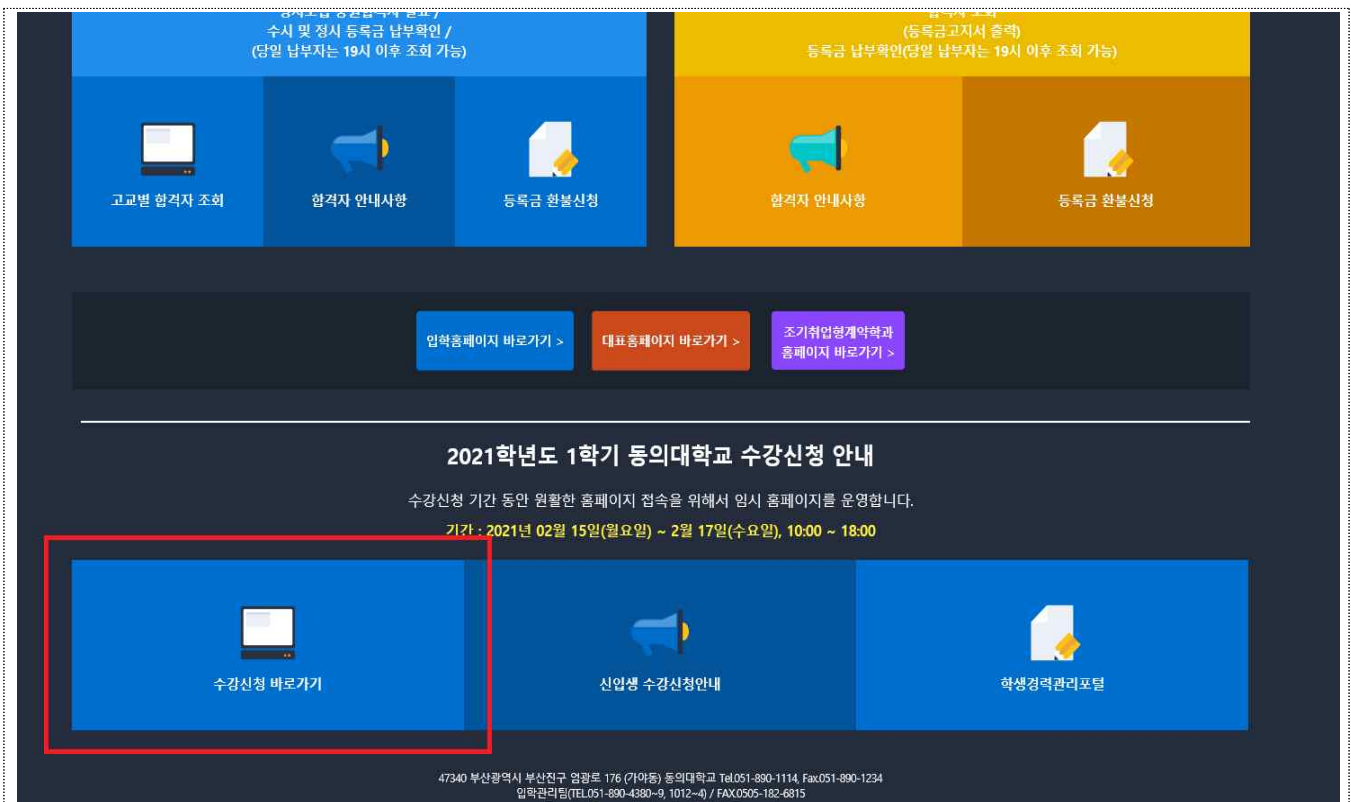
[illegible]
수시 및 정시 등록금 납부확인 /
(당일 납부자는 19시 이후 조회 가능)

고교별 합격자 조회

합격자 안내사항

등록금 환불신청

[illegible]
(등록금고지서 출력)
등록금 납부확인(당일 납부자는 19시 이후 조회 가능)

합격자 안내사항

등록금 환불신청

입학홈페이지 바로가기 >

대표홈페이지 바로가기 >

조기취업형계약학과 홈페이지 바로가기 >

2021학년도 1학기 동의대학교 수강신청 안내

수강신청 기간 동안 원활한 홈페이지 접속을 위해서 임시 홈페이지를 운영합니다.

기간 : 2021년 02월 15일(월요일) ~ 2월 17일(수요일), 10:00 ~ 18:00

수강신청 바로가기

신입생 수강신청안내

학생경력관리포털

47340 부산광역시 부산진구 엄광로 176 (가야동) 동의대학교 Tel.051-890-1114, Fax.051-890-1234
입학관리팀(TEL.051-890-4380~9, 1012~4) / FAX.0505-182-6815